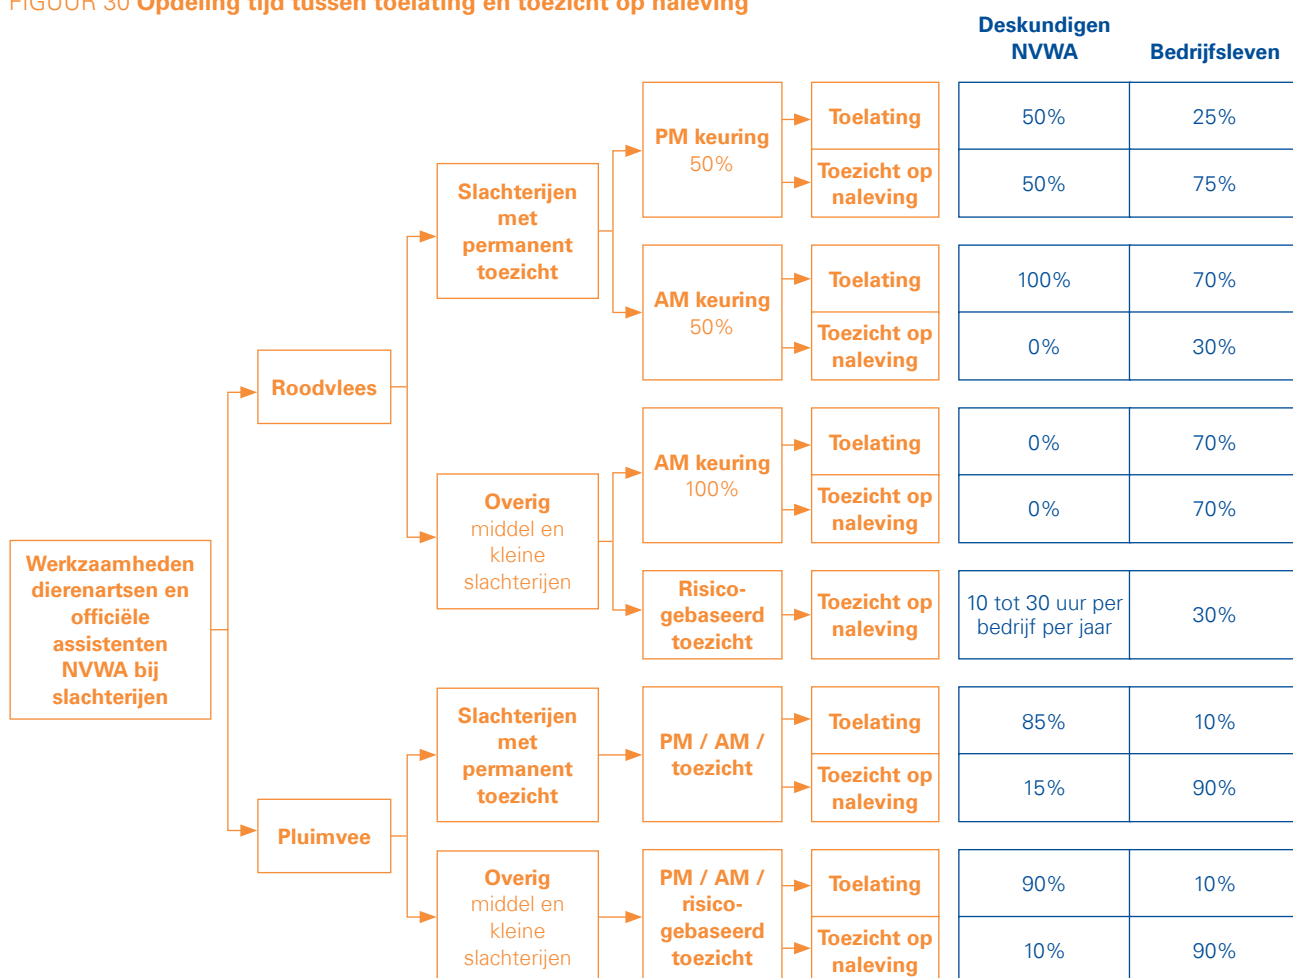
FIGUUR 30 Opdeling tijd tussen toelating en toezicht op naleving

Deskundigen NVWA

Bedrijfsleven

Werkzaamheden dierenartsen en officiële assistenten NVWA bij slachterijen

Roodvlees

Slachterijen met permanent toezicht

PM keuring 50%

Toelating

50%

25%

Toezicht op naleving

50%

75%

AM keuring 50%

Toelating

100%

70%

Toezicht op naleving

0%

30%

Overig middel en kleine slachterijen

AM keuring 100%

Toelating

0%

70%

Toezicht op naleving

0%

70%

Risico-gebaseerd toezicht

Toezicht op naleving

10 tot 30 uur per bedrijf per jaar

30%

Pluimvee

Slachterijen met permanent toezicht

PM / AM / toezicht

Toelating

85%

10%

Toezicht op naleving

15%

90%

Overig middel en kleine slachterijen

PM / AM / risico-gebaseerd toezicht

Toelating

90%

10%

Toezicht op naleving

10%

90%